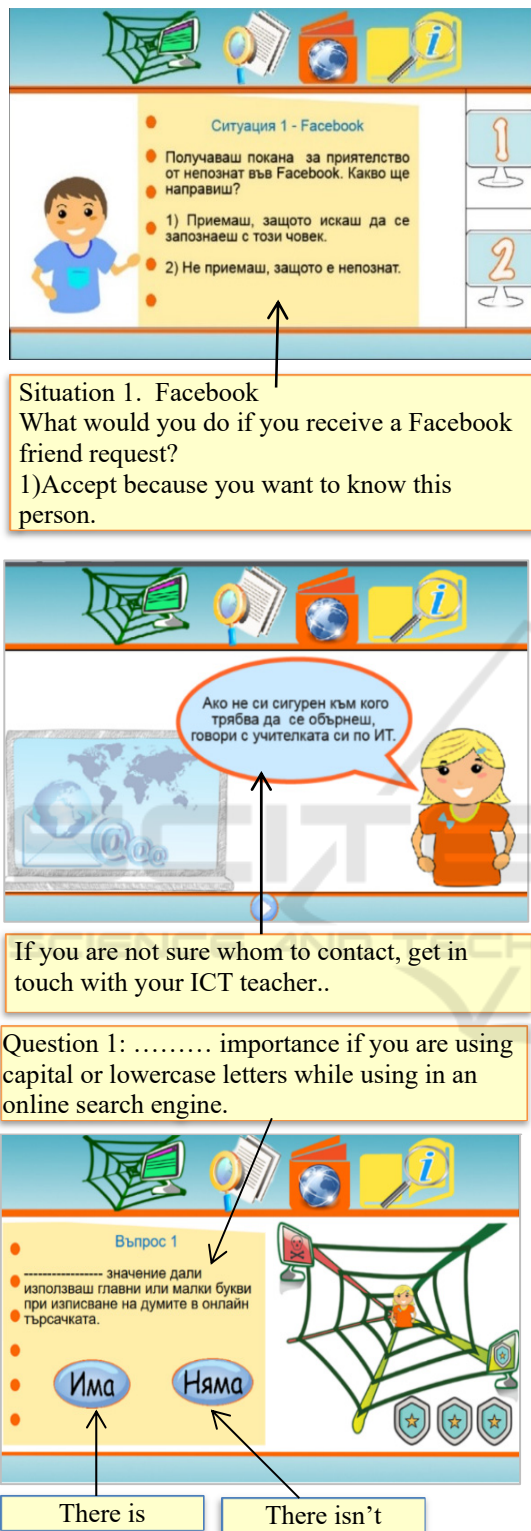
Ситуация 1 - Facebook

Получаваш покана за приятелство от непознат във Facebook. Какво ще направиш?

1) Приемаш, защото искаш да се запознаеш с този човек.

2) Не приемаш, защото е непознат.

1

2

Situation 1. Facebook
What would you do if you receive a Facebook friend request?
1)Accept because you want to know this person.

Ако не си сигурен към кого трябва да се обърнеш, говори с учителката си по ИТ.

If you are not sure whom to contact, get in touch with your ICT teacher..

Question 1: ……… importance if you are using capital or lowercase letters while using in an online search engine.

Въпрос 1

---------------- значение дали използваш главни или малки букви при изписване на думите в онлайн търсачката.

Има

Няма

There is

There isn’t